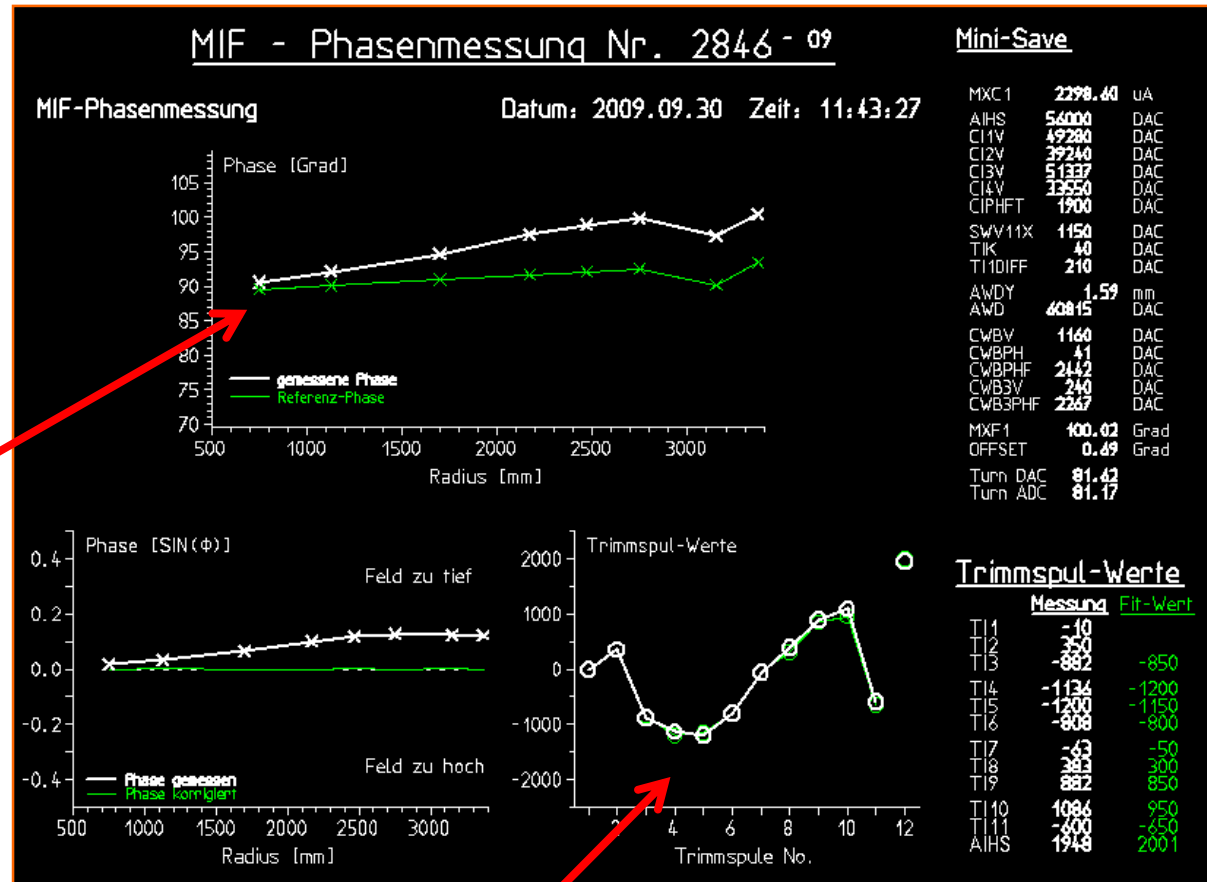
MIF - Phasenmessung Nr. 2846 - 09

MIF-Phasenmessung

Datum: 2009.09.30 Zeit: 11:43:27

Phase [Grad]

105
100
95
90
85
80
75
70

500 1000 1500 2000 2500 3000

Radius [mm]

gemessene Phase
Referenz-Phase

Phase [SIN(Φ)]

Feld zu tief

Feld zu hoch

0.4
0.2
0.0
-0.2
-0.4

500 1000 1500 2000 2500 3000

Radius [mm]

Phase gemessen
Phase korrigiert

Trimmspul-Werte

2000
1000
0
-1000
-2000

2 4 6 8 10 12

Trimmspule No.

Mini-Save

| | | |
|---|---|---|
| MXC1 | 2298.60 | uA |
| AIHS | 56000 | DAC |
| CI1V | 49280 | DAC |
| CI2V | 39240 | DAC |
| CI3V | 51337 | DAC |
| CI4V | 33550 | DAC |
| CIPHFT | 1900 | DAC |
| SWV11X | 1150 | DAC |
| TIK | 40 | DAC |
| TI1DIFF | 210 | DAC |
| AWDY | 1.59 | mm |
| AWD | 60815 | DAC |
| CWBV | 1160 | DAC |
| CWBPH | 41 | DAC |
| CWBPHF | 2442 | DAC |
| CWB3V | 240 | DAC |
| CWB3PHF | 2267 | DAC |
| MXF1 | 100.02 | Grad |
| OFFSET | 0.49 | Grad |
| Turn DAC | 81.42 | |
| Turn ADC | 81.17 | |

Trimmspul-Werte

| | Messung | Fit-Wert |
|---|---|---|
| TI1 | -10 | |
| TI2 | 350 | |
| TI3 | -882 | -850 |
| TI4 | -1136 | -1200 |
| TI5 | -1200 | -1150 |
| TI6 | -808 | -800 |
| TI7 | -63 | -50 |
| TI8 | 383 | 300 |
| TI9 | 882 | 850 |
| TI10 | 1086 | 950 |
| TI11 | -600 | -650 |
| AIHS | 1948 | 2001 |